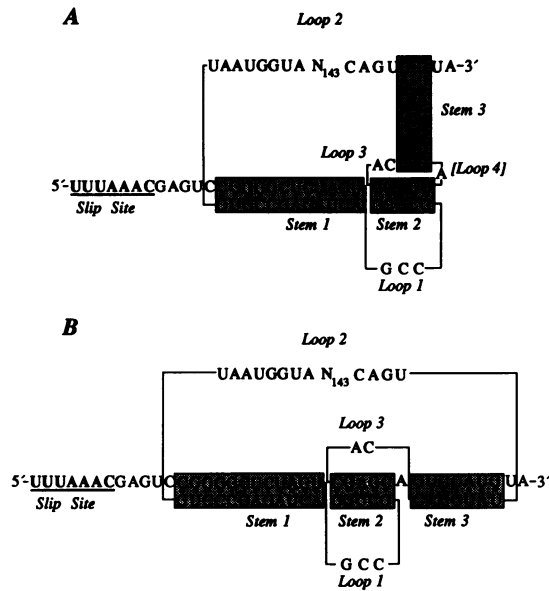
A

Loop 2

UAAUGGUA N$_{143}$ CAGU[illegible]UA-3′

Stem 3

Loop 3

AC

A

[Loop 4]

5′-UUUAAACGAGU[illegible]

Slip Site

Stem 1

Stem 2

G C C

Loop 1

B

Loop 2

UAAUGGUA N$_{143}$ CAGU

Loop 3

AC

5′-UUUAAACGAGU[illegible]A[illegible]UA-3′

Slip Site

Stem 1

Stem 2

Stem 3

G C C

Loop 1